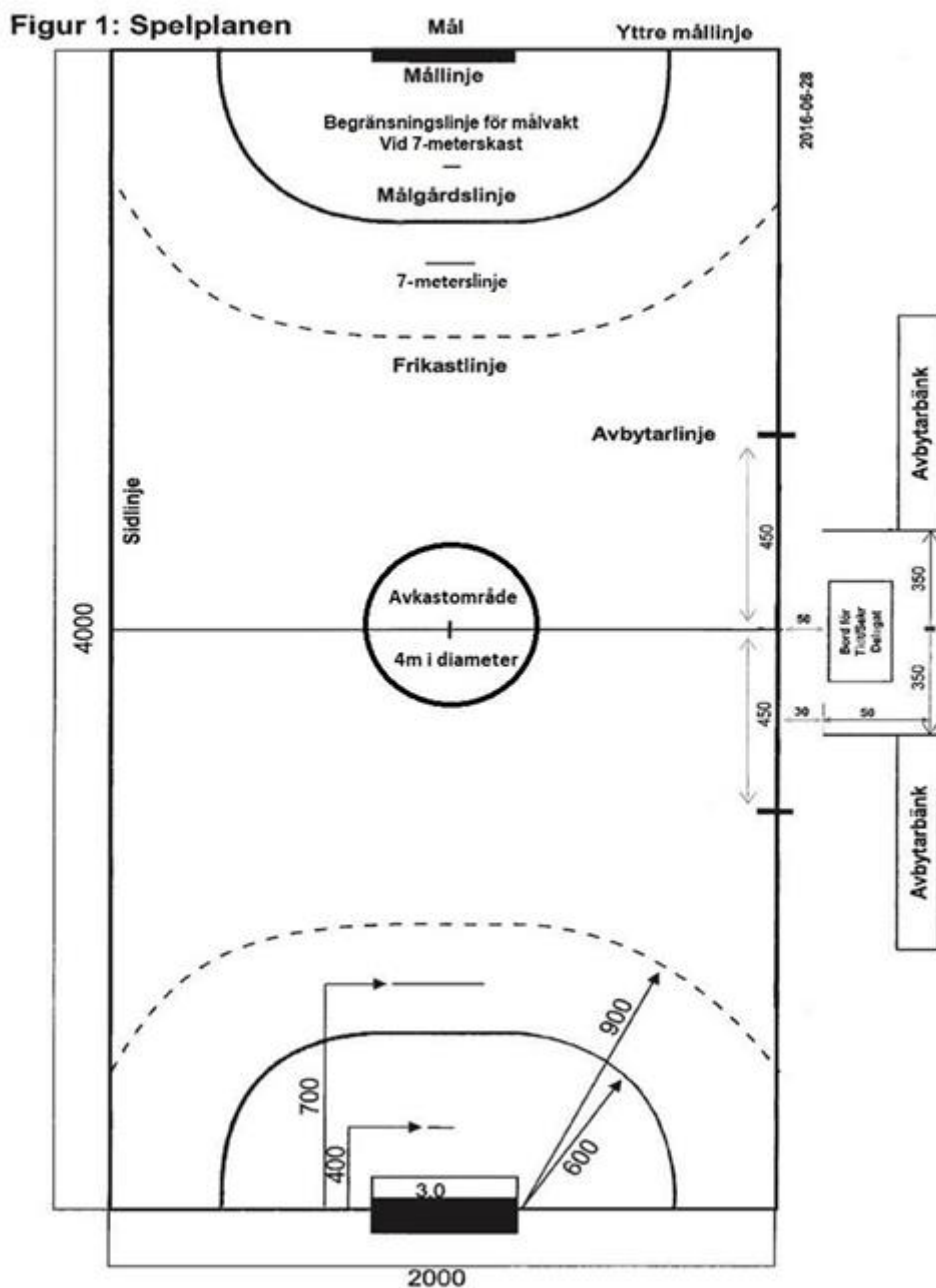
Figur 1: Spelplanen

Mål

Yttre mållinje

Mållinje

Begränsningslinje för målvakt Vid 7-meterskast

Målgårdslinje

7-meterslinje

Frikastlinje

2016-06-28

Avbytarbänk

Avbytarlinje

Sidlinje

450

350

4000

Avkastområde

4m i diameter

50

Bord för Tid/Sekr Delegat

350

450

30

50

Avbytarbänk

900

700

400

600

3.0

2000